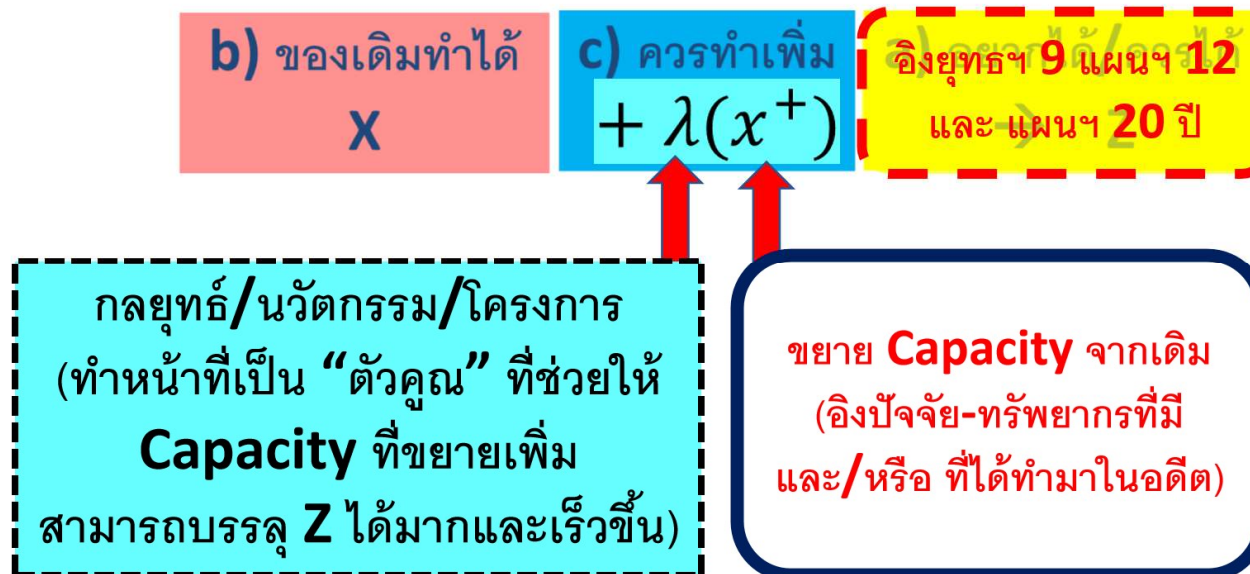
b) ของเดิมทำได้
X

c) ควรทำเพิ่ม
$+ \lambda(x^{+})$

อิงยุทธฯ 9 แผนฯ 12
และ แผนฯ 20 ปี

กลยุทธ์/นวัตกรรม/โครงการ
(ทำหน้าที่เป็น “ตัวคูณ” ที่ช่วยให้
Capacity ที่ขยายเพิ่ม
สามารถบรรลุ Z ได้มากและเร็วขึ้น)

ขยาย Capacity จากเดิม
(อิงปัจจัย-ทรัพยากรที่มี
และ/หรือ ที่ได้ทำมาในอดีต)